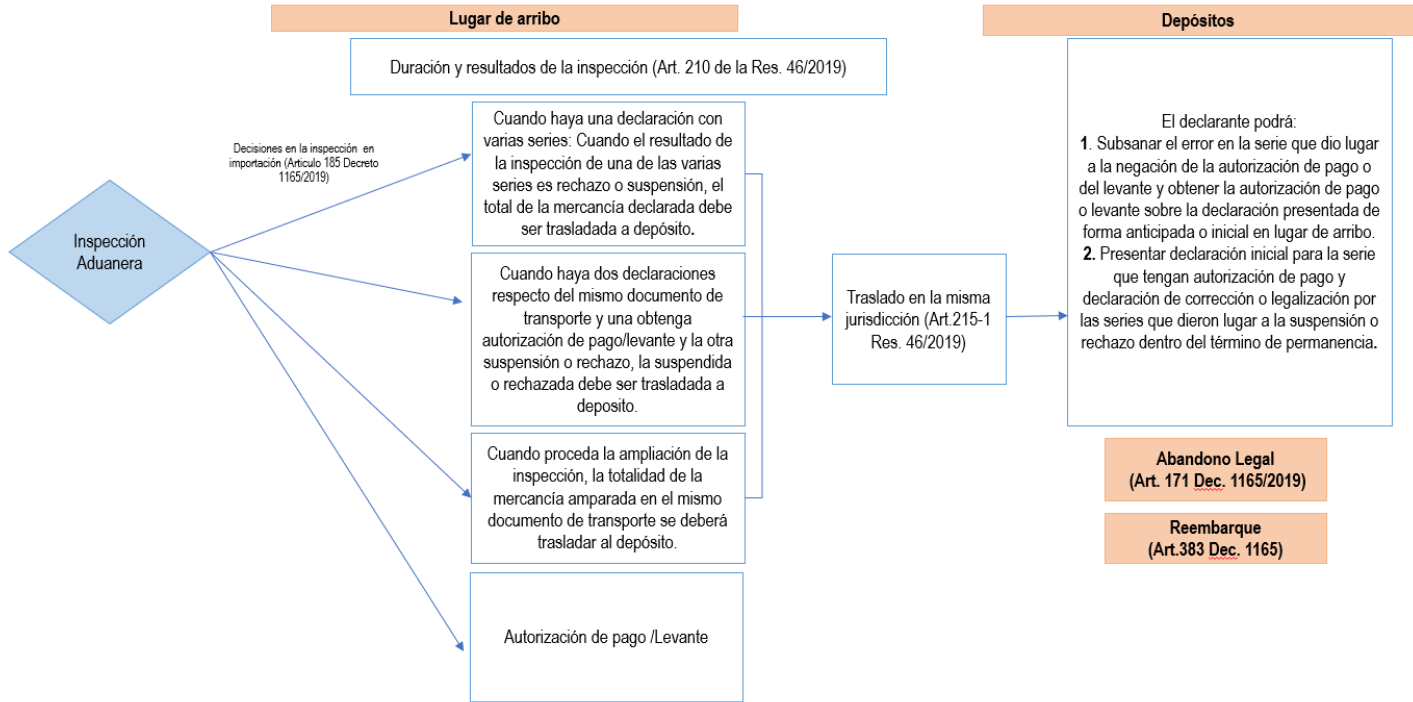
Lugar de arribo

Depósitos

Duración y resultados de la inspección (Art. 210 de la Res. 46/2019)

Decisiones en la inspección en importación (Articulo 185 Decreto 1165/2019)

Inspección Aduanera

Cuando haya una declaración con varias series: Cuando el resultado de la inspección de una de las varias series es rechazo o suspensión, el total de la mercancía declarada debe ser trasladada a depósito.

Cuando haya dos declaraciones respecto del mismo documento de transporte y una obtenga autorización de pago/levante y la otra suspensión o rechazo, la suspendida o rechazada debe ser trasladada a deposito.

Cuando proceda la ampliación de la inspección, la totalidad de la mercancía amparada en el mismo documento de transporte se deberá trasladar al depósito.

Autorización de pago /Levante

Traslado en la misma jurisdicción (Art.215-1 Res. 46/2019)

El declarante podrá:
**1**. Subsanar el error en la serie que dio lugar a la negación de la autorización de pago o del levante y obtener la autorización de pago o levante sobre la declaración presentada de forma anticipada o inicial en lugar de arribo.
**2.** Presentar declaración inicial para la serie que tengan autorización de pago y declaración de corrección o legalización por las series que dieron lugar a la suspensión o rechazo dentro del término de permanencia.

Abandono Legal (Art. 171 Dec. 1165/2019)

Reembarque (Art.383 Dec. 1165)